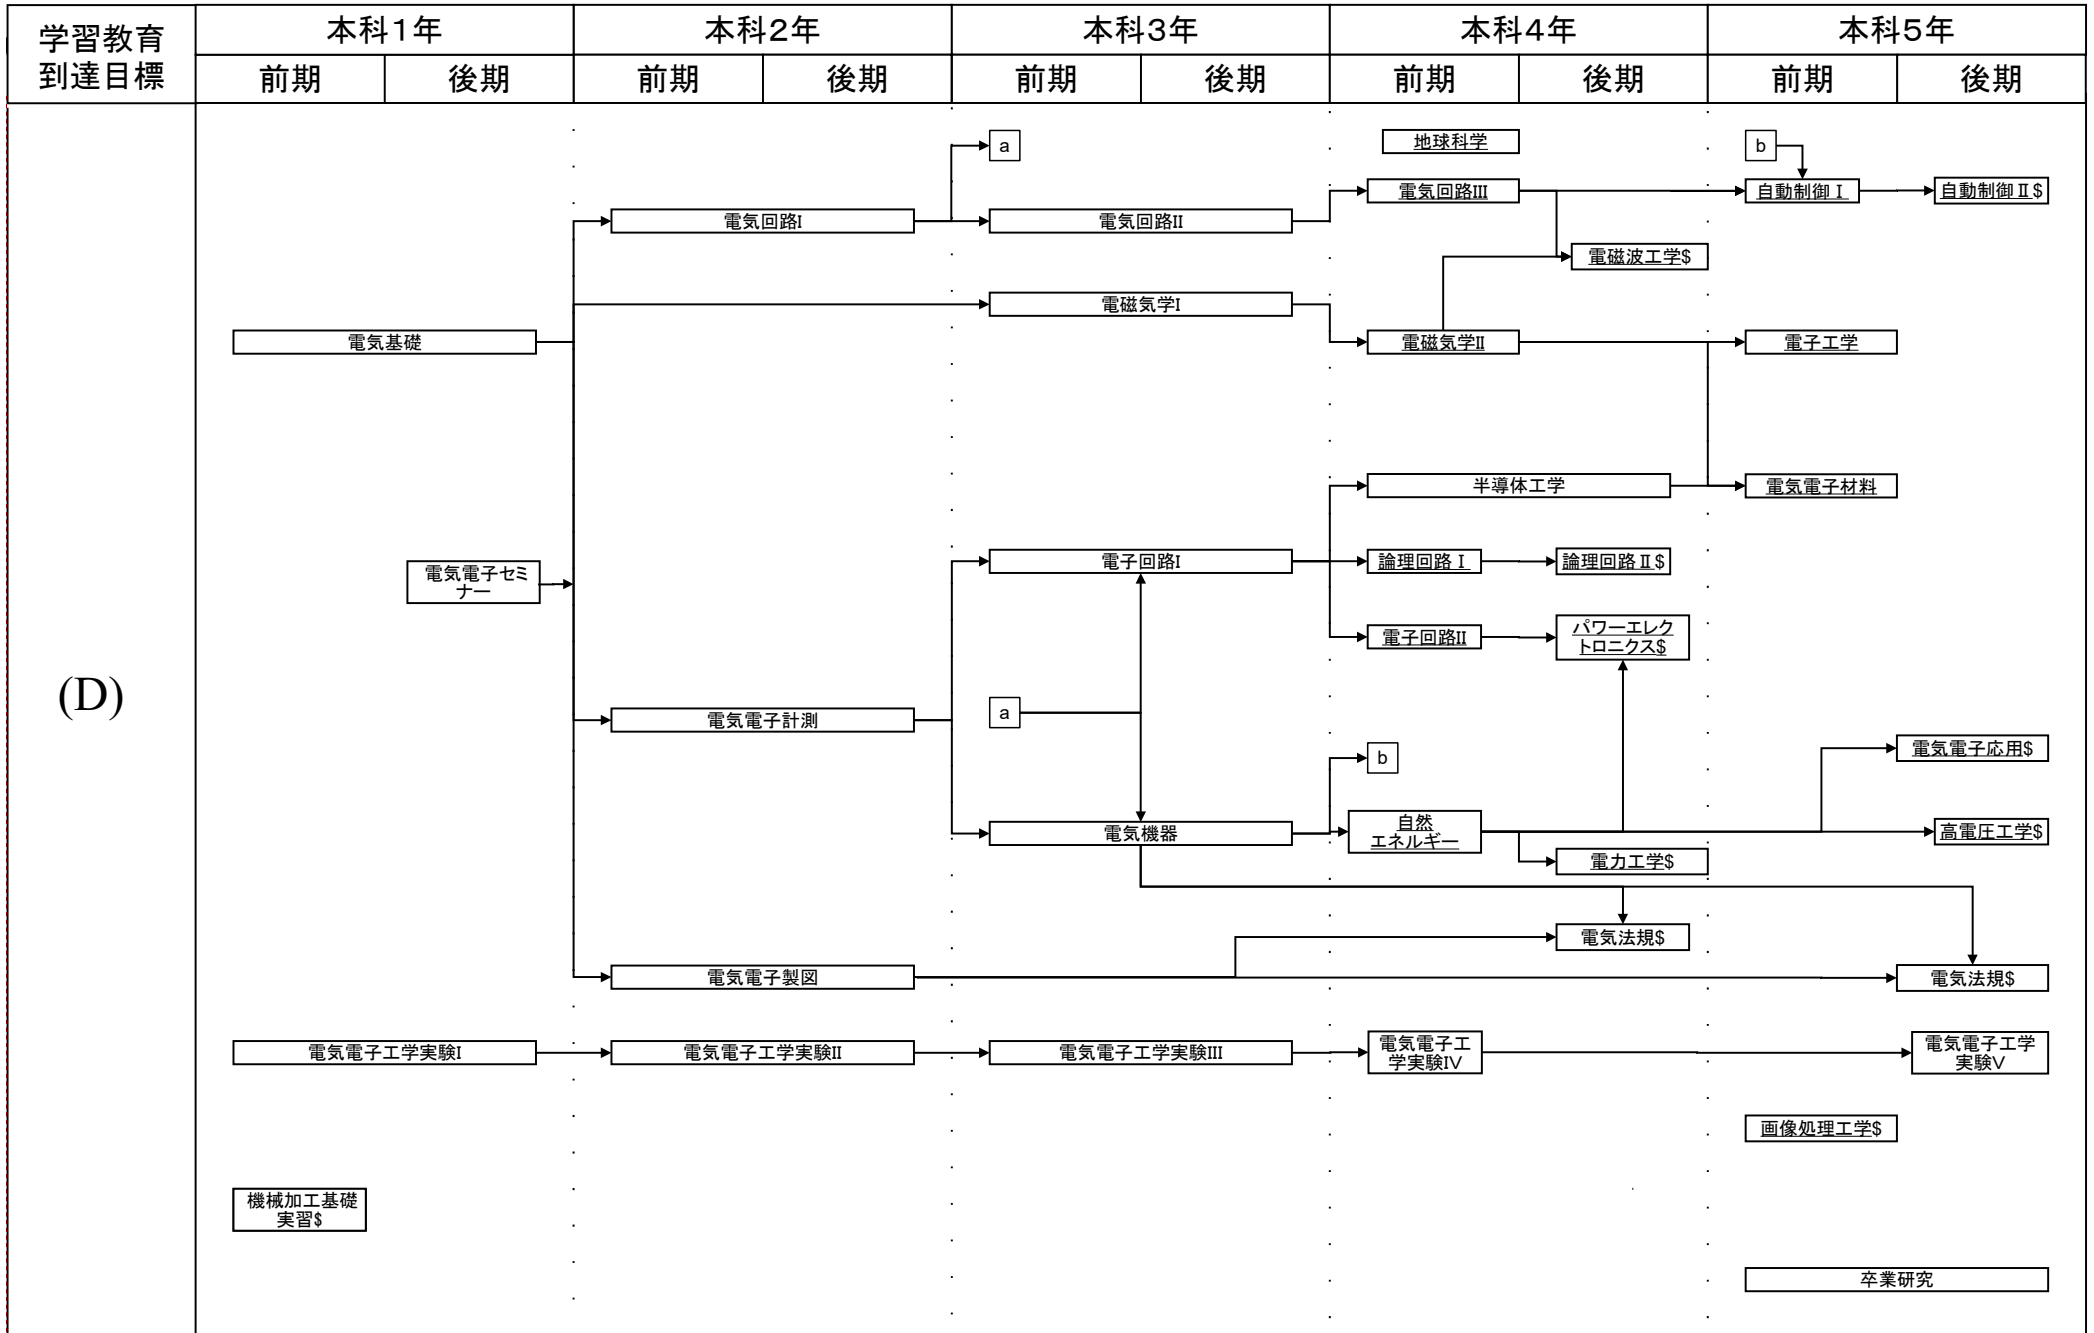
| 学習教育到達目標 | 本科1年 | | 本科2年 | | 本科3年 | | 本科4年 | | 本科5年 | |
|---|---|---|---|---|---|---|---|---|---|---|
| | 前期 | 後期 | 前期 | 後期 | 前期 | 後期 | 前期 | 後期 | 前期 | 後期 |

(D)

地球科学
a
b
電気回路III
自動制御 I
自動制御 II $
電気回路I
電気回路II
電磁波工学$
電磁気学I
電気基礎
電磁気学II
電子工学
半導体工学
電気電子材料
電気電子セミナー
電子回路I
論理回路 I
論理回路 II $
電子回路II
パワーエレクトロニクス$
電気電子計測
a
b
電気電子応用$
電気機器
自然エネルギー
高電圧工学$
電力工学$
電気法規$
電気電子製図
電気法規$
電気電子工学実験I
電気電子工学実験II
電気電子工学実験III
電気電子工学実験IV
電気電子工学実験V
画像処理工学$
機械加工基礎実習$
卒業研究